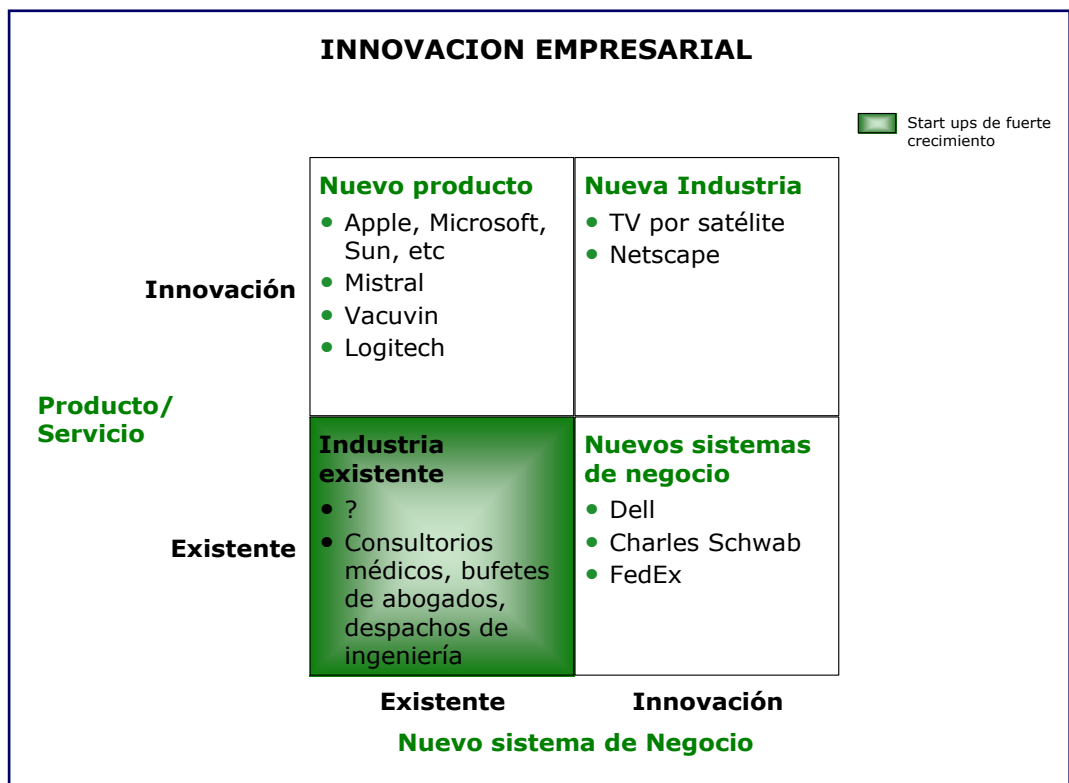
INNOVACION EMPRESARIAL

Start ups de fuerte crecimiento

Producto/ Servicio

Innovación

Existente

| | |
|---|---|
| **Nuevo producto**<br>• Apple, Microsoft, Sun, etc<br>• Mistral<br>• Vacuvin<br>• Logitech | **Nueva Industria**<br>• TV por satélite<br>• Netscape |
| **Industria existente**<br>• ?<br>• Consultorios médicos, bufetes de abogados, despachos de ingeniería | **Nuevos sistemas de negocio**<br>• Dell<br>• Charles Schwab<br>• FedEx |

Existente

Innovación

Nuevo sistema de Negocio